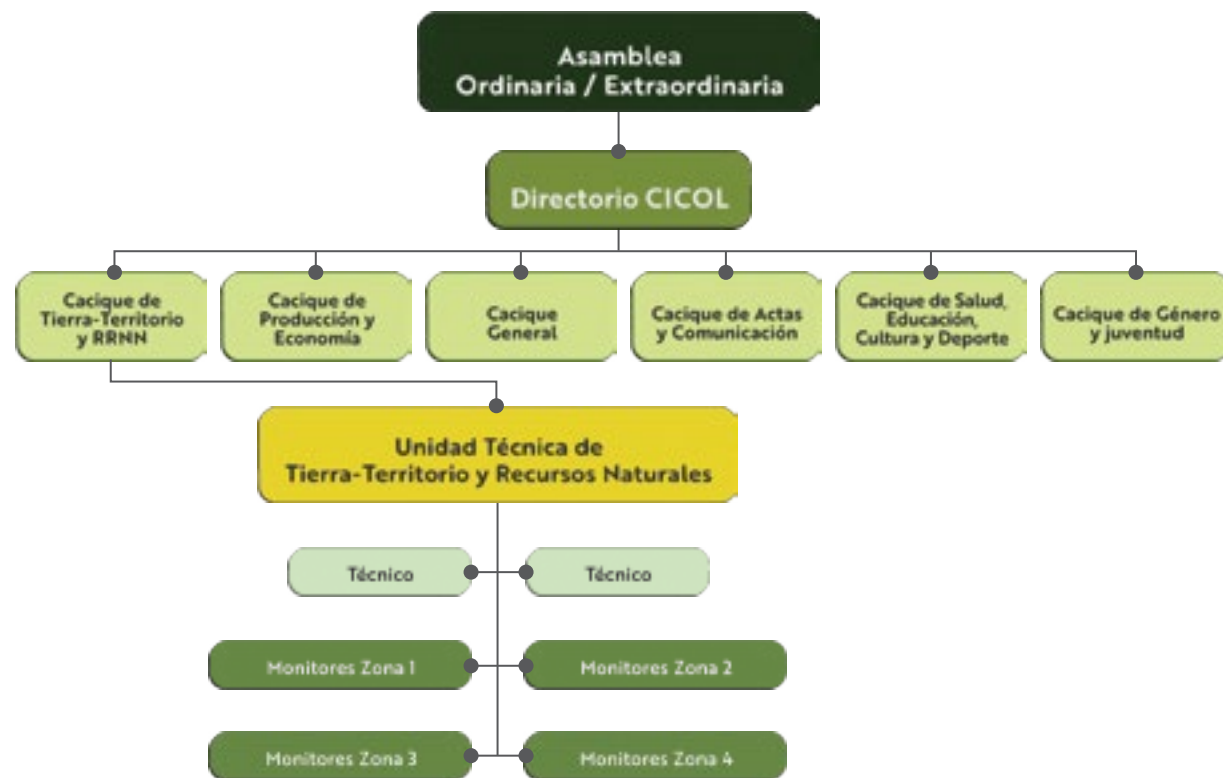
Asamblea
Ordinaria / Extraordinaria

Directorio CICOL

Cacique de Tierra-Territorio y RRNN

Cacique de Producción y Economía

Cacique General

Cacique de Actas y Comunicación

Cacique de Salud, Educación, Cultura y Deporte

Cacique de Género y juventud

Unidad Técnica de
Tierra-Territorio y Recursos Naturales

Técnico

Técnico

Monitores Zona 1

Monitores Zona 2

Monitores Zona 3

Monitores Zona 4